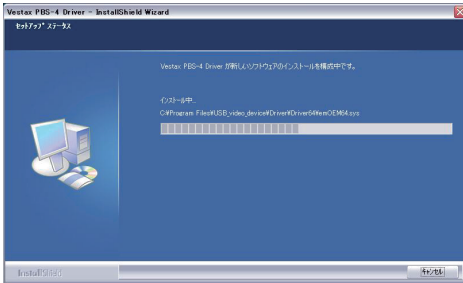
Vestax PBS-4 Driver - InstallShield Wizard

セットアップ ステータス

Vestax PBS-4 Driver が新しいソフトウェアのインストールを構成中です。

インストール中...

C:¥Program Files¥USB_video_device¥Driver¥Driver64¥emOEM64.sys

InstallShield

キャンセル